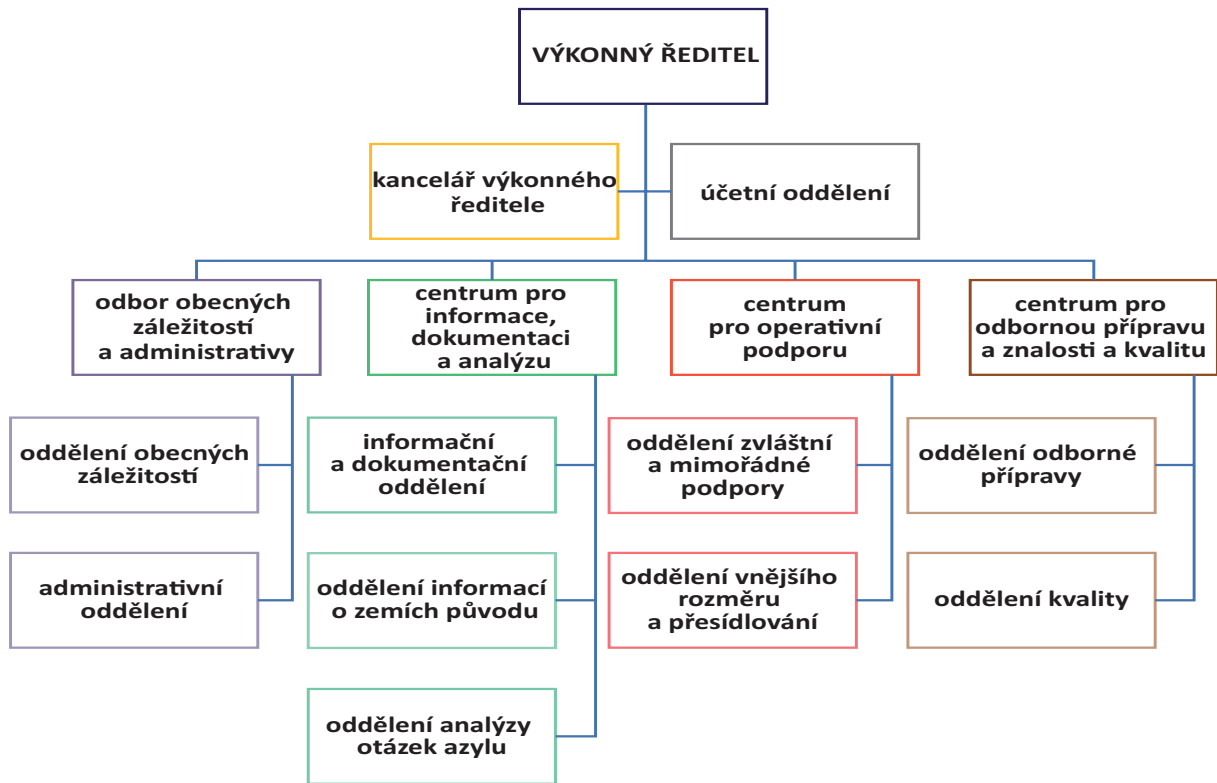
VÝKONNÝ ŘEDITEL

kancelář výkonného ředitele

účetní oddělení

odbor obecných záležitostí a administrativy

oddělení obecných záležitostí

administrativní oddělení

centrum pro informace, dokumentaci a analýzu

informační a dokumentační oddělení

oddělení informací o zemích původu

oddělení analýzy otázek azylu

centrum pro operativní podporu

oddělení zvláštní a mimořádné podpory

oddělení vnějšího rozměru a přesídlování

centrum pro odbornou přípravu a znalosti a kvalitu

oddělení odborné přípravy

oddělení kvality